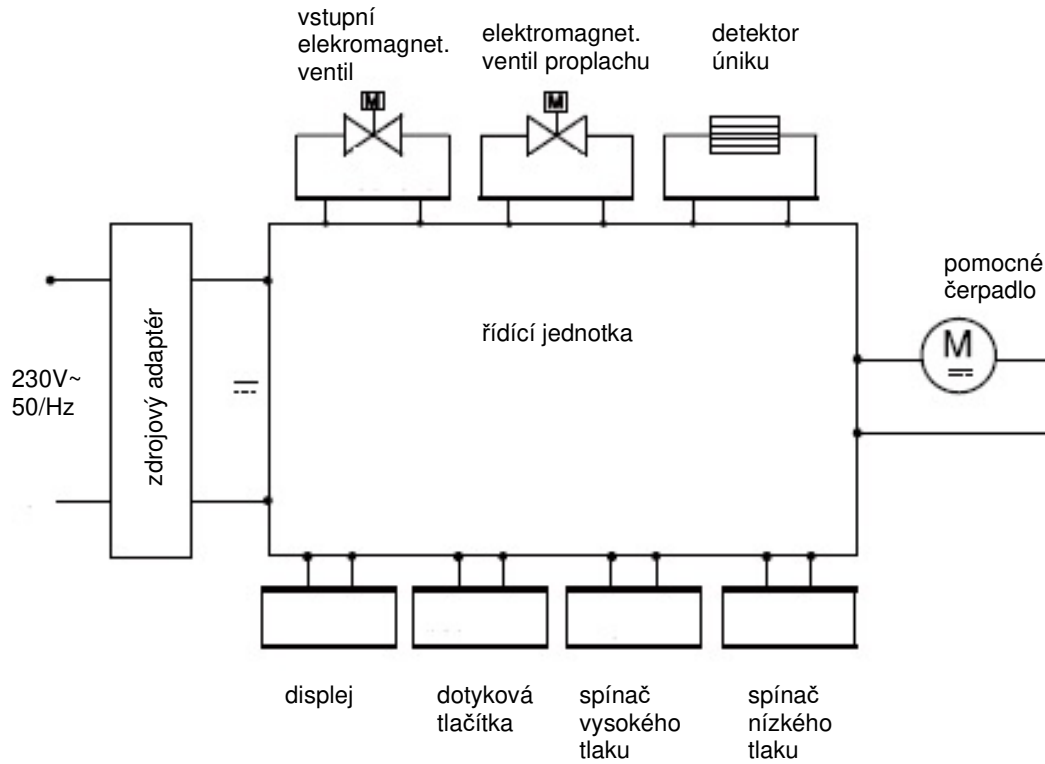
vstupní elekromagnet. ventil

M

elektromagnet. ventil proplachu

M

detektor úniku

pomocné čerpadlo

M

řídící jednotka

230V~ 50/Hz

zdrojový adaptér

displej

dotyková tlačítka

spínač vysokého tlaku

spínač nízkého tlaku